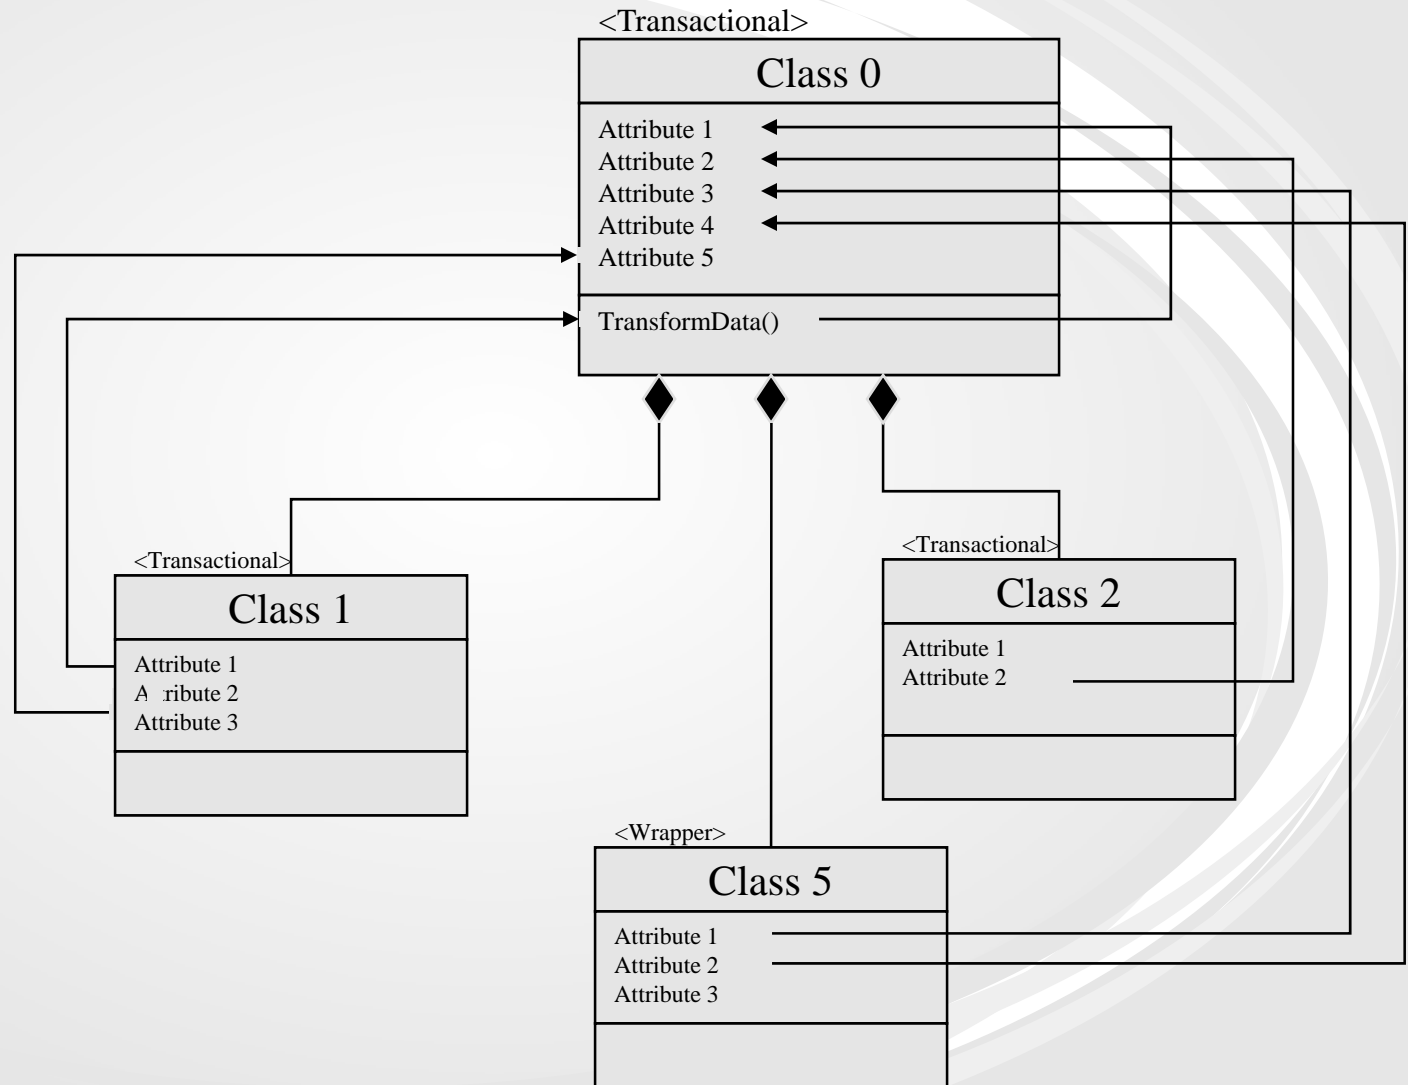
<Transactional>

Class 0

Attribute 1
Attribute 2
Attribute 3
Attribute 4
Attribute 5

TransformData()

<Transactional>

Class 1

Attribute 1
A ribute 2
Attribute 3

<Transactional>

Class 2

Attribute 1
Attribute 2

<Wrapper>

Class 5

Attribute 1
Attribute 2
Attribute 3